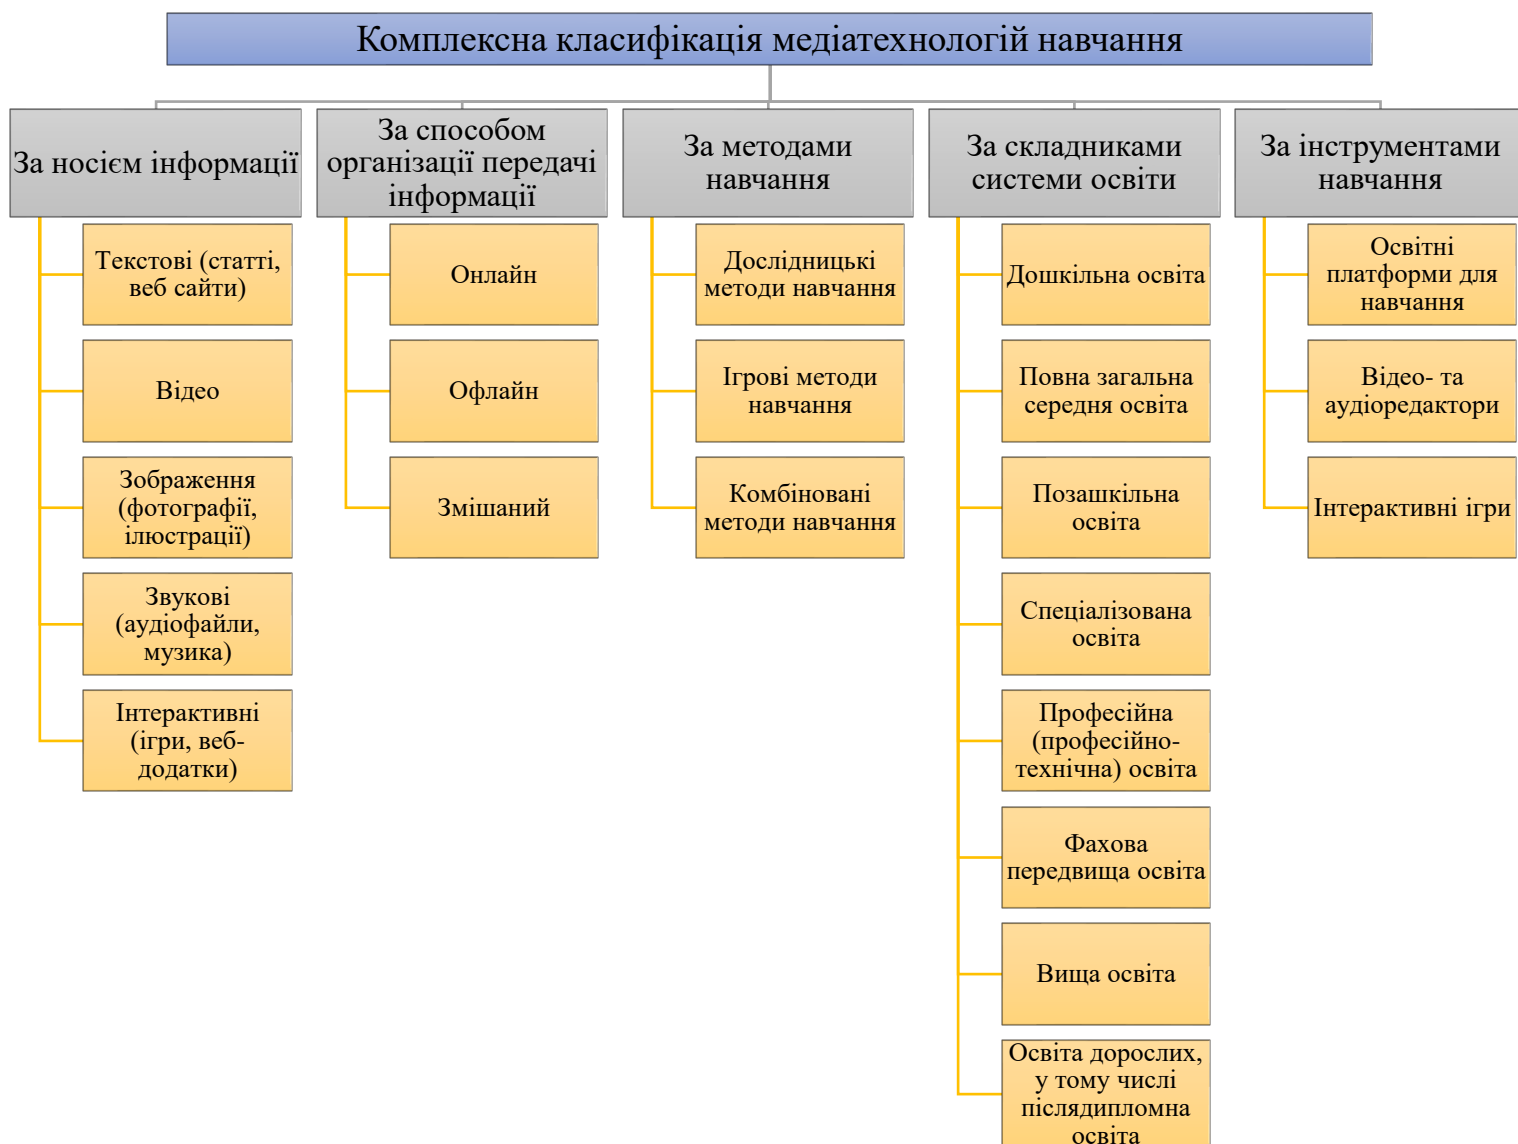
Комплексна класифікація медіатехнологій навчання

За носієм інформації

Текстові (статті, веб сайти)

Відео

Зображення (фотографії, ілюстрації)

Звукові (аудіофайли, музика)

Інтерактивні (ігри, веб-додатки)

За способом організації передачі інформації

Онлайн

Офлайн

Змішаний

За методами навчання

Дослідницькі методи навчання

Ігрові методи навчання

Комбіновані методи навчання

За складниками системи освіти

Дошкільна освіта

Повна загальна середня освіта

Позашкільна освіта

Спеціалізована освіта

Професійна (професійно-технічна) освіта

Фахова передвища освіта

Вища освіта

Освіта дорослих, у тому числі післядипломна освіта

За інструментами навчання

Освітні платформи для навчання

Відео- та аудіоредактори

Інтерактивні ігри